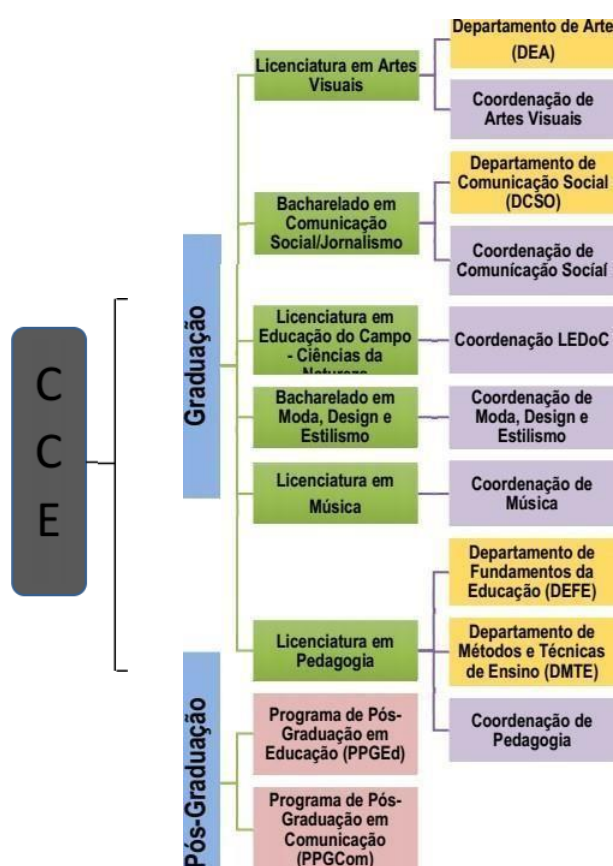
C
C
E

Graduação

Licenciatura em Artes Visuais

Departamento de Artes (DEA)

Coordenação de Artes Visuais

Bacharelado em Comunicação Social/Jornalismo

Departamento de Comunicação Social (DCSO)

Coordenação de Comunicação Social

Licenciatura em Educação do Campo - Ciências da Natureza

Coordenação LEDoC

Bacharelado em Moda, Design e Estilismo

Coordenação de Moda, Design e Estilismo

Licenciatura em Música

Coordenação de Música

Licenciatura em Pedagogia

Departamento de Fundamentos da Educação (DEFE)

Departamento de Métodos e Técnicas de Ensino (DMTE)

Coordenação de Pedagogia

Pós-Graduação

Programa de Pós-Graduação em Educação (PPGEd)

Programa de Pós-Graduação em Comunicação (PPGCom)